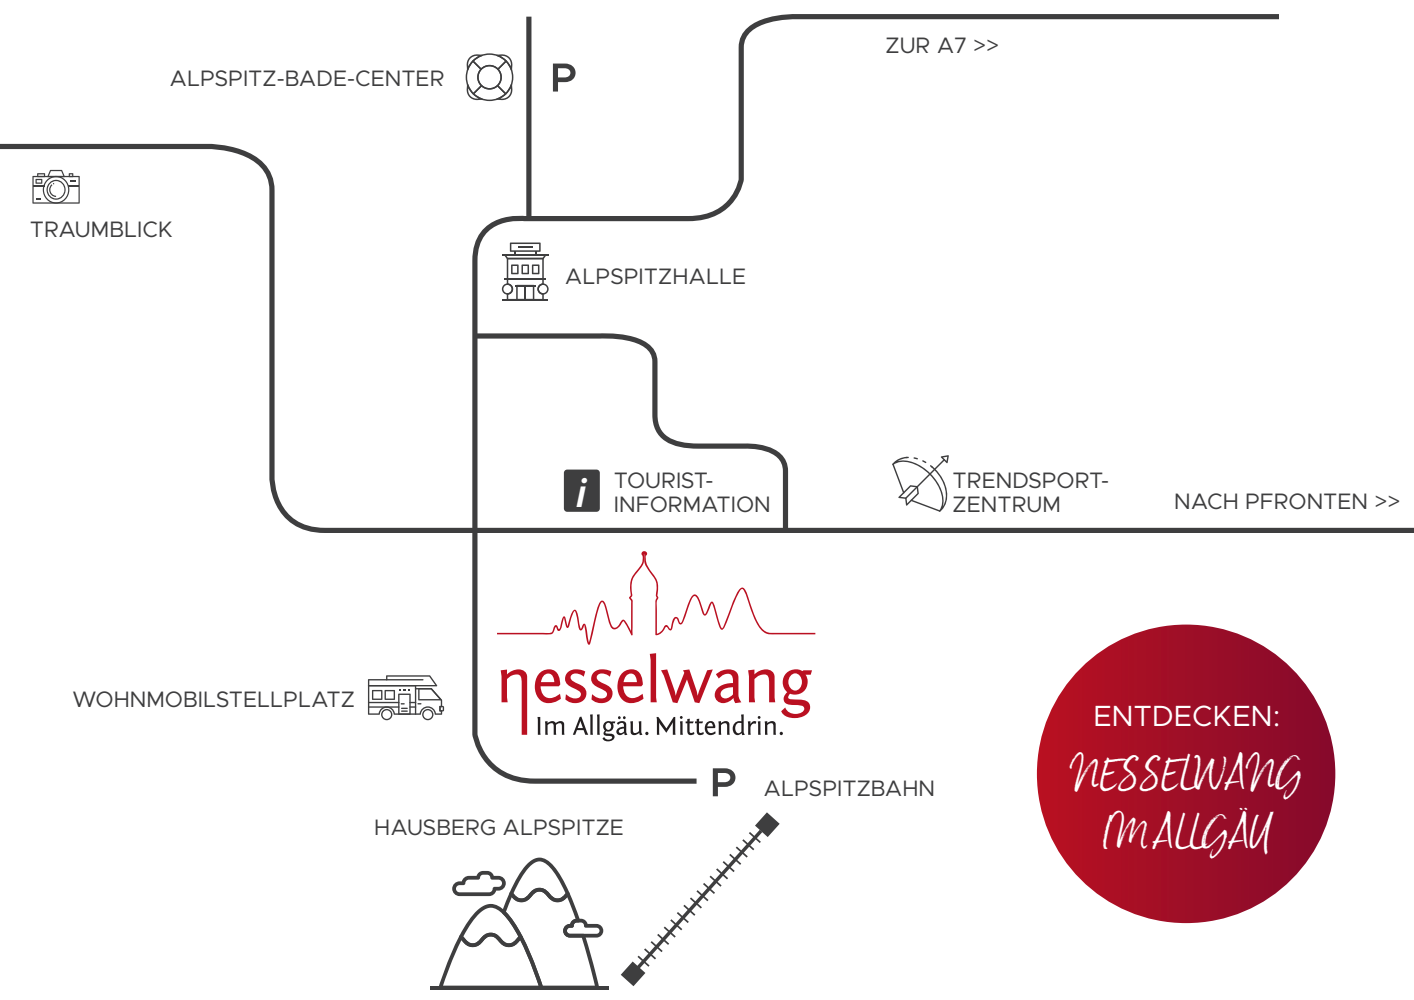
ZUR A7 >>

ALPSPITZ-BADE-CENTER

P

TRAUMBLICK

ALPSPITZHALLE

i

TOURIST-
INFORMATION

TRENDSPORT-
ZENTRUM

NACH PFRONTEN >>

nesselwang
Im Allgäu. Mittendrin.

WOHNMOBILSTELLPLATZ

ENTDECKEN:
NESSELWANG
IM ALLGÄU

P

ALPSPITZBAHN

HAUSBERG ALPSPITZE